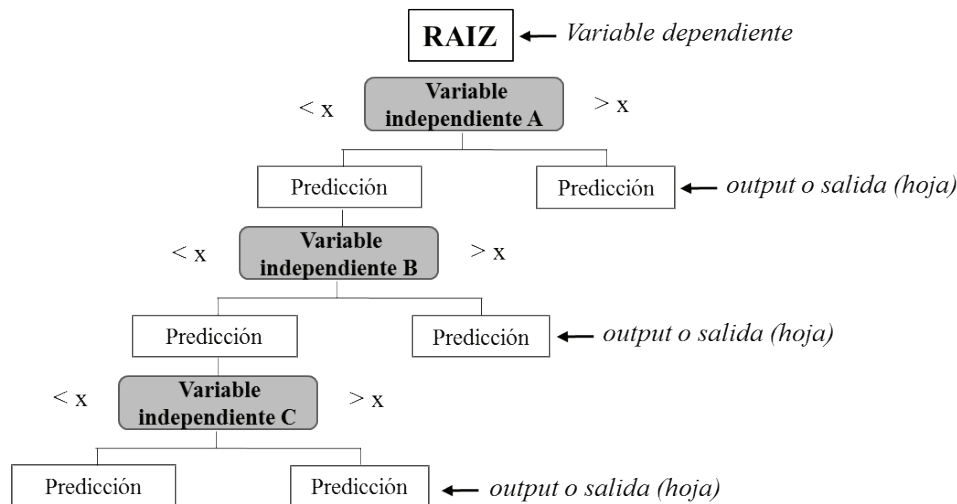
RAIZ ← Variable dependiente

< x Variable independiente A > x

Predicción Predicción ← output o salida (hoja)

< x Variable independiente B > x

Predicción Predicción ← output o salida (hoja)

< x Variable independiente C > x

Predicción Predicción ← output o salida (hoja)